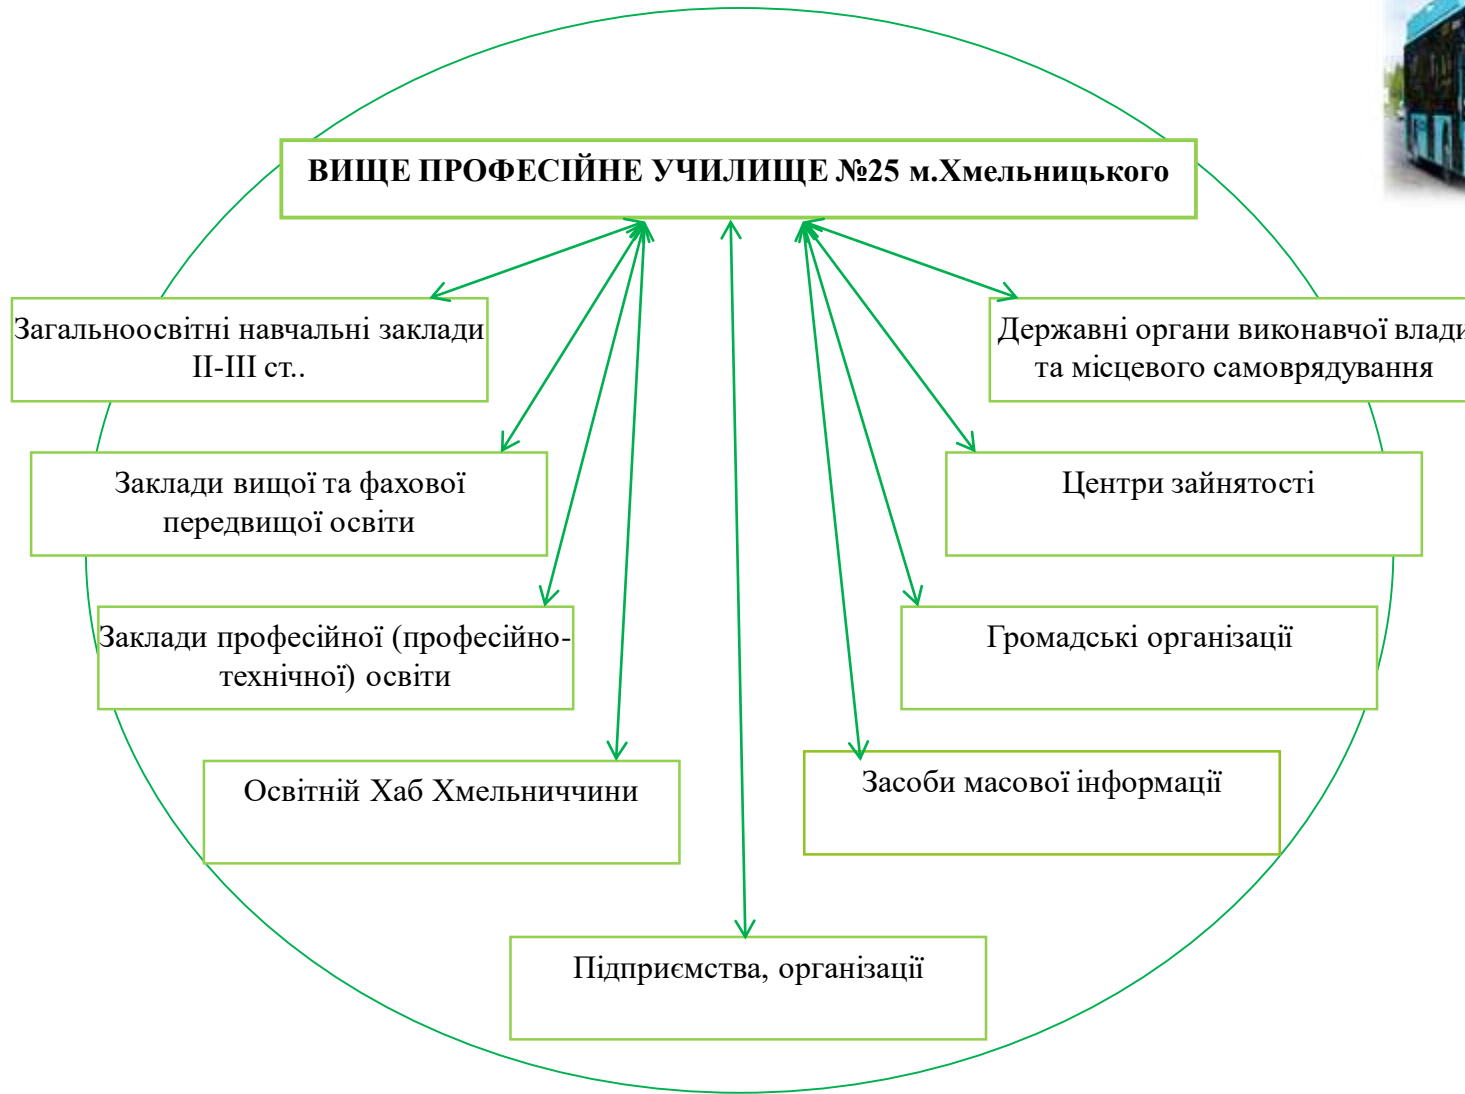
ВИЩЕ ПРОФЕСІЙНЕ УЧИЛИЩЕ №25 м.Хмельницького

Загальноосвітні навчальні заклади II-III ст..

Державні органи виконавчої влади та місцевого самоврядування

Заклади вищої та фахової передвищої освіти

Центри зайнятості

Заклади професійної (професійно-технічної) освіти

Громадські організації

Освітній Хаб Хмельниччини

Засоби масової інформації

Підприємства, організації